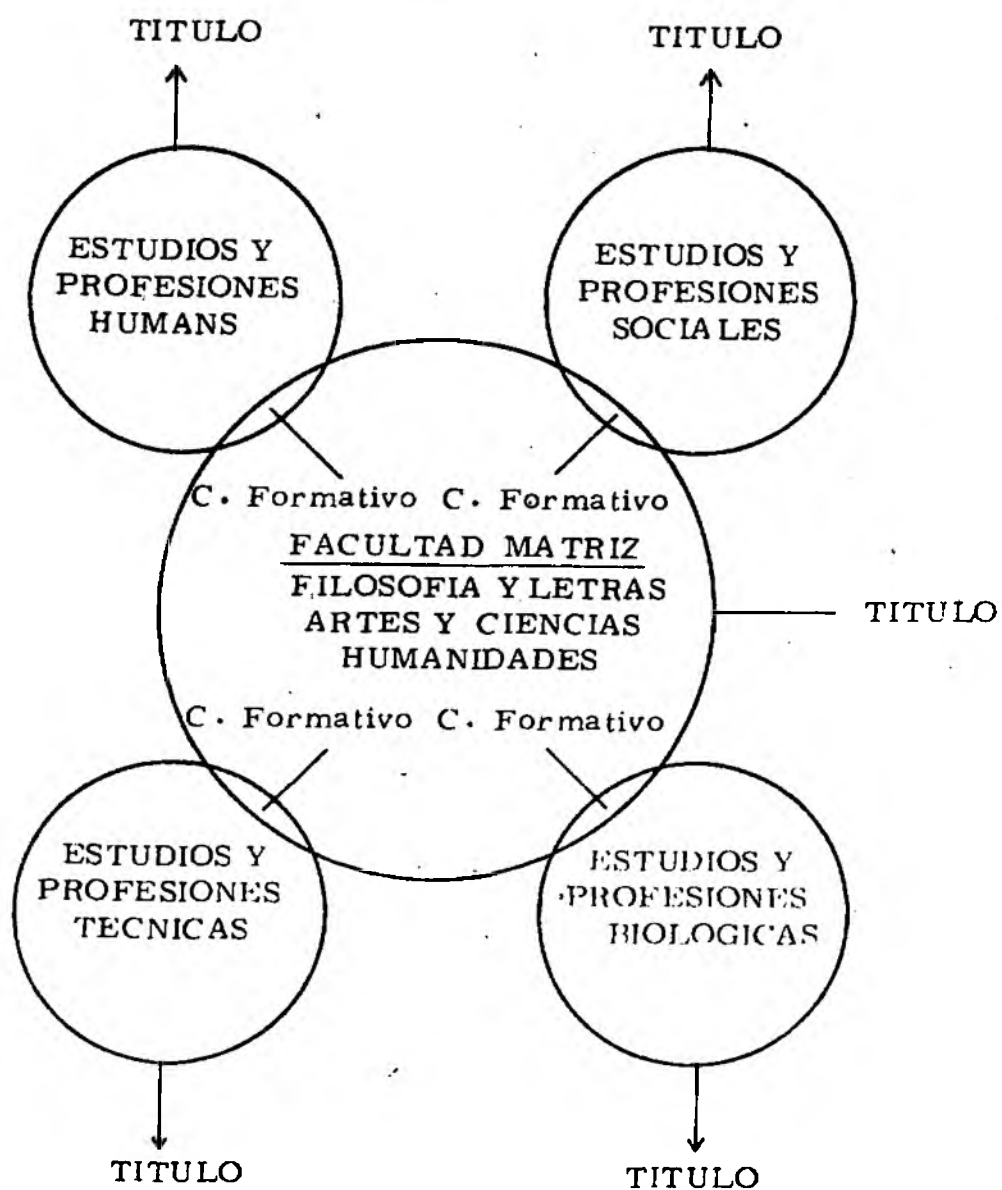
TITULO

TITULO

ESTUDIOS Y PROFESIONES HUMANS

ESTUDIOS Y PROFESIONES SOCIALES

C. Formativo C. Formativo

FACULTAD MATRIZ

FILOSOFIA Y LETRAS
ARTES Y CIENCIAS
HUMANIDADES

TITULO

C. Formativo C. Formativo

ESTUDIOS Y PROFESIONES TECNICAS

ESTUDIOS Y PROFESIONES BIOLOGICAS

TITULO

TITULO